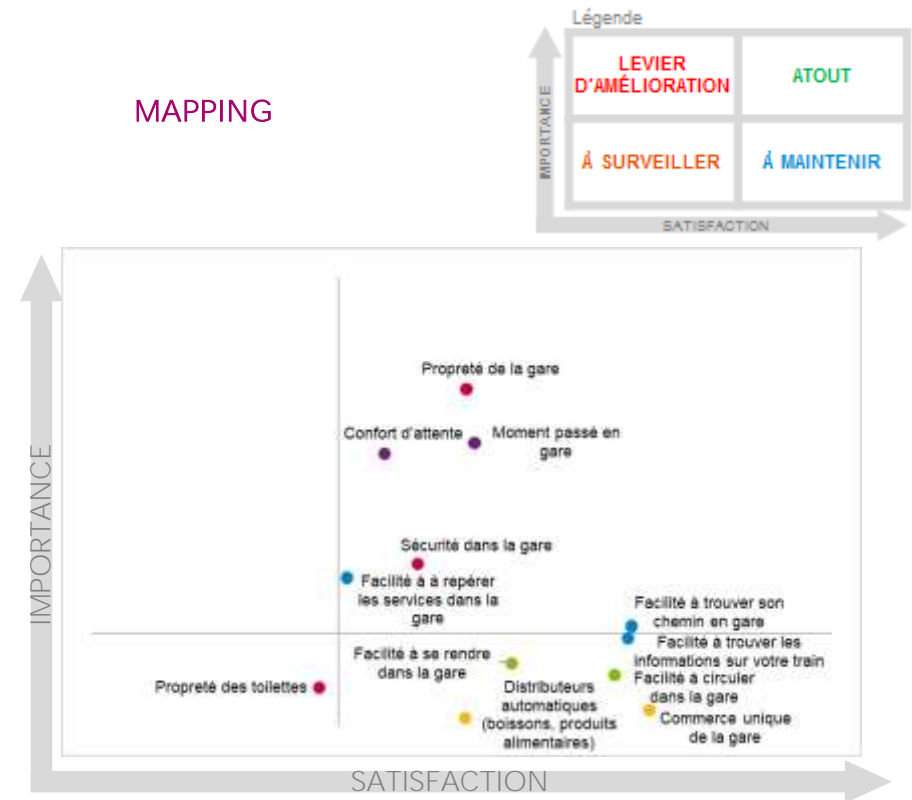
MAPPING

Légende

IMPORTANCE

| LEVIER D'AMÉLIORATION | ATOUT |
|---|---|
| À SURVEILLER | À MAINTENIR |

SATISFACTION

IMPORTANCE

Propreté de la gare

Confort d'attente

Moment passé en gare

Sécurité dans la gare

Facilité à à repérer les services dans la gare

Facilité à trouver son chemin en gare

Facilité à trouver les informations sur votre train

Facilité à se rendre dans la gare

Facilité à circuler dans la gare

Propreté des toilettes

Distributeurs automatiques (boissons, produits alimentaires)

Commerce unique de la gare

SATISFACTION